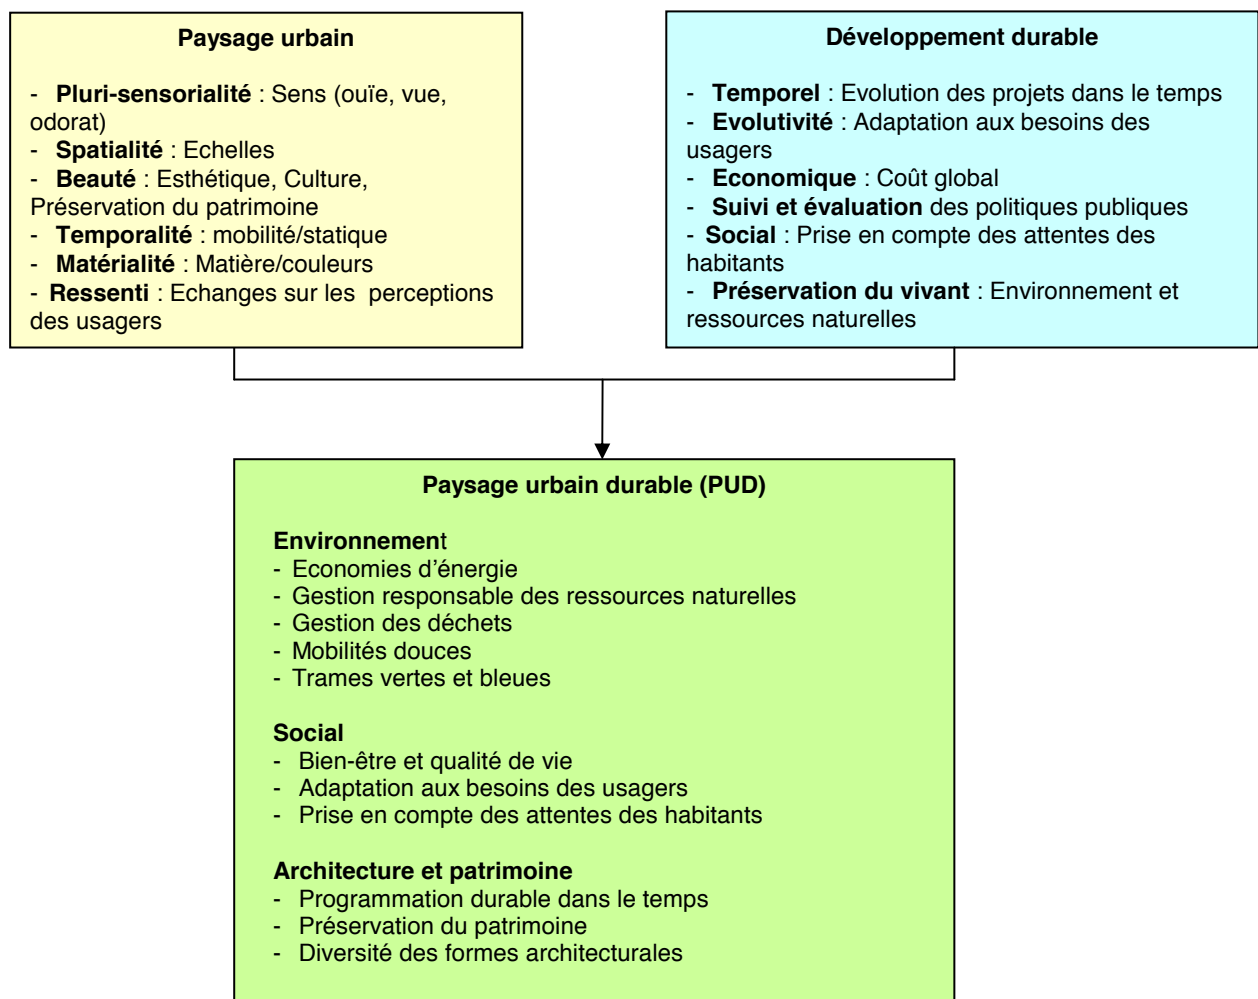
Paysage urbain

- Pluri-sensorialité : Sens (ouïe, vue, odorat)
- Spatialité : Echelles
- Beauté : Esthétique, Culture, Préservation du patrimoine
- Temporalité : mobilité/statique
- Matérialité : Matière/couleurs
- Ressenti : Echanges sur les perceptions des usagers

Développement durable

- Temporel : Evolution des projets dans le temps
- Evolutivité : Adaptation aux besoins des usagers
- Economique : Coût global
- Suivi et évaluation des politiques publiques
- Social : Prise en compte des attentes des habitants
- Préservation du vivant : Environnement et ressources naturelles

Paysage urbain durable (PUD)

Environnement
- Economies d'énergie
- Gestion responsable des ressources naturelles
- Gestion des déchets
- Mobilités douces
- Trames vertes et bleues

Social
- Bien-être et qualité de vie
- Adaptation aux besoins des usagers
- Prise en compte des attentes des habitants

Architecture et patrimoine
- Programmation durable dans le temps
- Préservation du patrimoine
- Diversité des formes architecturales